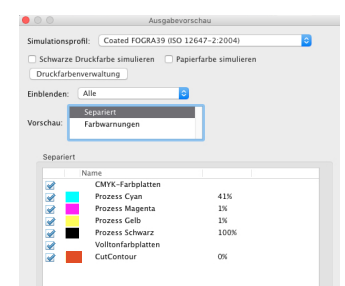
Ausgabevorschau

Simulationsprofil: Coated FOGRA39 (ISO 12647-2:2004)

Schwarze Druckfarbe simulieren Papierfarbe simulieren

Druckfarbenverwaltung

Einblenden: Alle

Vorschau: Separiert
Farbwarnungen

Separiert

| | | Name | |
|---|---|---|---|
| ✓ | | CMYK-Farbplatten | |
| ✓ | | Prozess Cyan | 41% |
| ✓ | | Prozess Magenta | 1% |
| ✓ | | Prozess Gelb | 1% |
| ✓ | | Prozess Schwarz | 100% |
| ✓ | | Volltonfarbplatten | |
| ✓ | | CutContour | 0% |